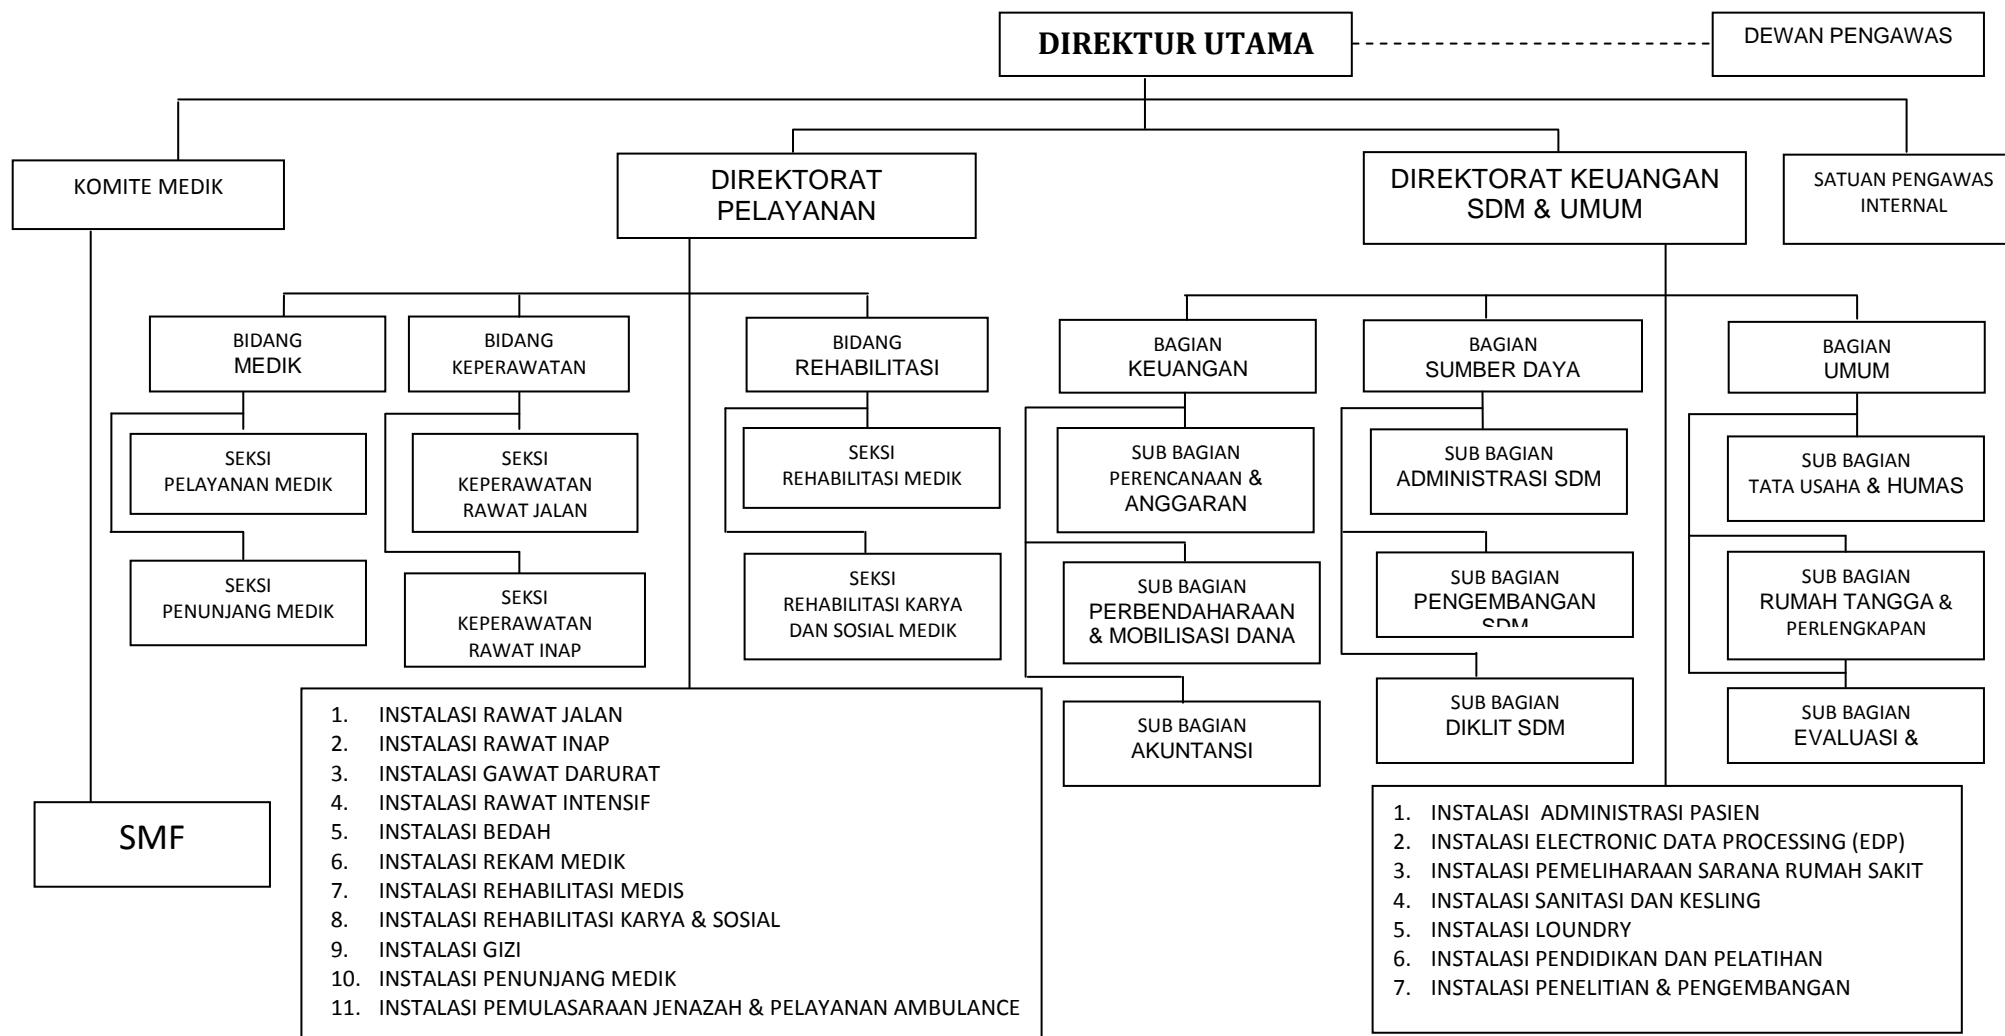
DIREKTUR UTAMA

DEWAN PENGAWAS

KOMITE MEDIK

DIREKTORAT PELAYANAN

DIREKTORAT KEUANGAN SDM & UMUM

SATUAN PENGAWAS INTERNAL

BIDANG MEDIK

BIDANG KEPERAWATAN

BIDANG REHABILITASI

BAGIAN KEUANGAN

BAGIAN SUMBER DAYA

BAGIAN UMUM

SEKSI PELAYANAN MEDIK

SEKSI KEPERAWATAN RAWAT JALAN

SEKSI REHABILITASI MEDIK

SUB BAGIAN PERENCANAAN & ANGGARAN

SUB BAGIAN ADMINISTRASI SDM

SUB BAGIAN TATA USAHA & HUMAS

SEKSI PENUNJANG MEDIK

SEKSI KEPERAWATAN RAWAT INAP

SEKSI REHABILITASI KARYA DAN SOSIAL MEDIK

SUB BAGIAN PERBENDAHARAAN & MOBILISASI DANA

SUB BAGIAN PENGEMBANGAN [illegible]

SUB BAGIAN RUMAH TANGGA & PERLENGKAPAN

SUB BAGIAN AKUNTANSI

SUB BAGIAN DIKLIT SDM

SUB BAGIAN EVALUASI &

SMF

1. INSTALASI RAWAT JALAN
2. INSTALASI RAWAT INAP
3. INSTALASI GAWAT DARURAT
4. INSTALASI RAWAT INTENSIF
5. INSTALASI BEDAH
6. INSTALASI REKAM MEDIK
7. INSTALASI REHABILITASI MEDIS
8. INSTALASI REHABILITASI KARYA & SOSIAL
9. INSTALASI GIZI
10. INSTALASI PENUNJANG MEDIK
11. INSTALASI PEMULASARAAN JENAZAH & PELAYANAN AMBULANCE

1. INSTALASI ADMINISTRASI PASIEN
2. INSTALASI ELECTRONIC DATA PROCESSING (EDP)
3. INSTALASI PEMELIHARAAN SARANA RUMAH SAKIT
4. INSTALASI SANITASI DAN KESLING
5. INSTALASI LOUNDRY
6. INSTALASI PENDIDIKAN DAN PELATIHAN
7. INSTALASI PENELITIAN & PENGEMBANGAN